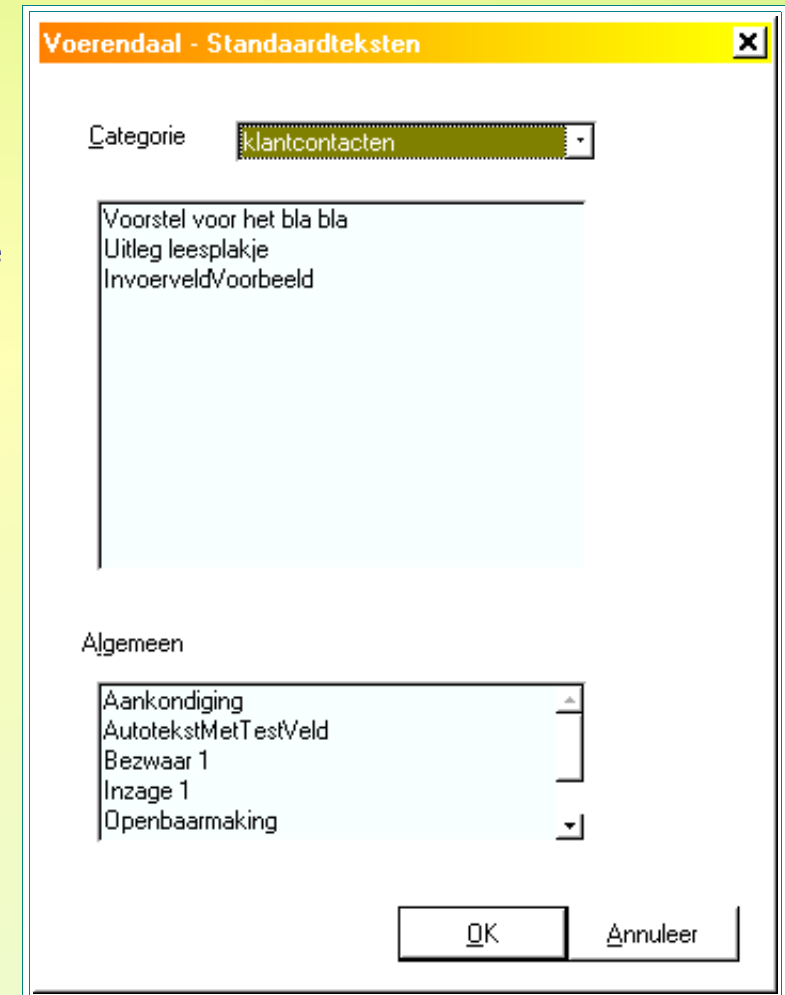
Voerendaal - Standaardteksten

Categorie klantcontacten

Voorstel voor het bla bla
Uitleg leesplakje
InvoerveldVoorbeeld

Algemeen

Aankondiging
AutotekstMetTestVeld
Bezwaar 1
Inzage 1
Openbaarmaking

OK Annuleer